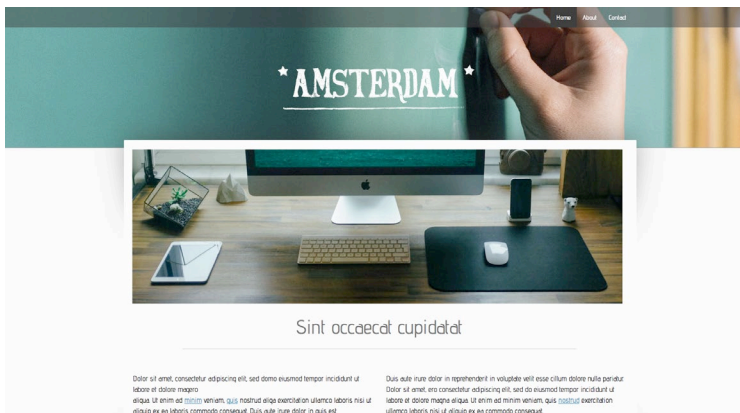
Home About Contact

AMSTERDAM

Sint occaecat cupidatat

Dolor sit amet, consectetur adipiscing elit, sed domo eiusmod tempor incididunt ut labore et dolore magero aliqua. Ut enim ad minim veniam, quis nostrud aliqa exercitation ullamco laboris nisi ut aliquip ex ea laboris commodo consequat. Duis aute irure dolor in quis est

Duis aute irure dolor in reprehenderit in voluptate velit esse cillum dolore nulla pariatur. Dolor sit amet, ero consectetur adipiscing elit, sed do eiusmod tempor incididunt ut labore et dolore magna aliqua. Ut enim ad minim veniam, quis nostrud exercitation ullamco laboris nisi ut aliquip ex ea commodo consequat.